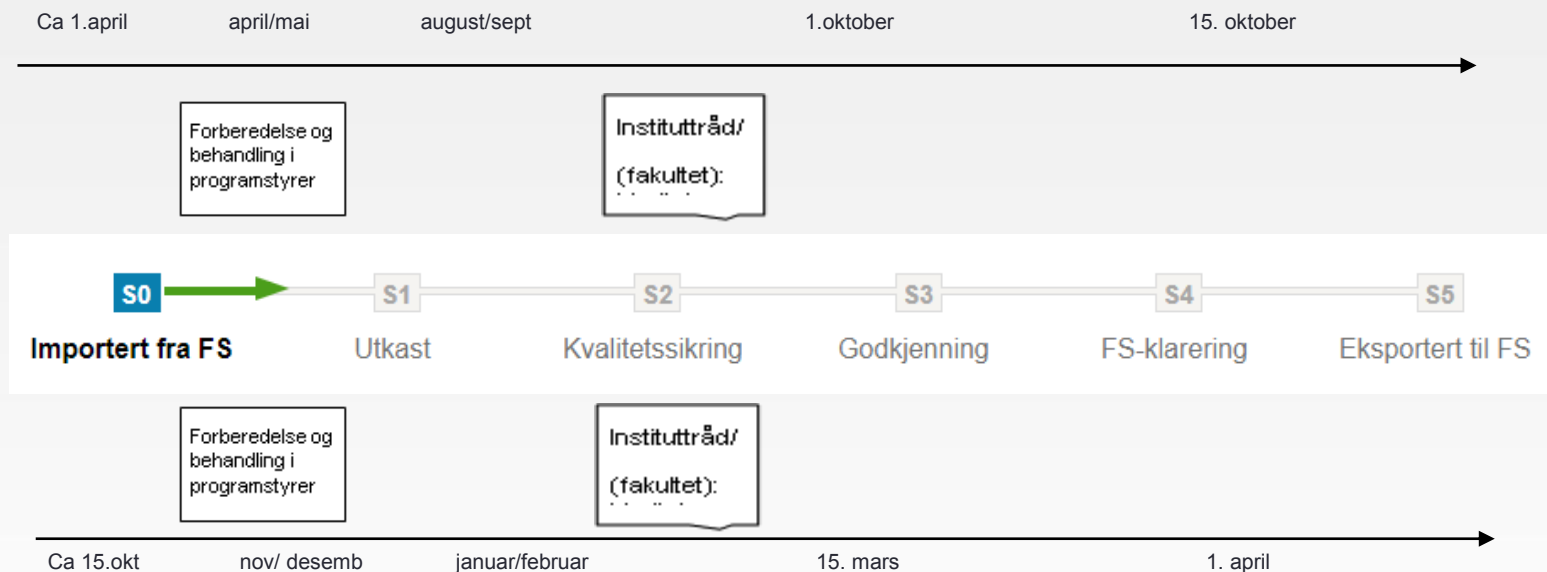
Ca 1.april april/mai august/sept 1.oktober 15. oktober

Forberedelse og behandling i programstyrer

Instituttråd/

(fakultet):

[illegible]

S0 S1 S2 S3 S4 S5

Importert fra FS Utkast Kvalitetssikring Godkjenning FS-klarering Eksportert til FS

Forberedelse og behandling i programstyrer

Instituttråd/

(fakultet):

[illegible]

Ca 15.okt nov/ desemb januar/februar 15. mars 1. april